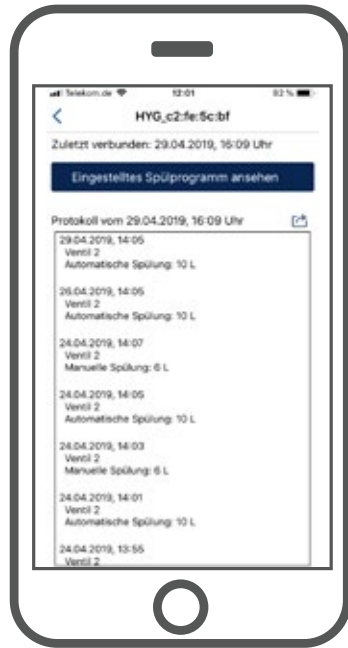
Telekom.de 12:01 92 %

HYG_c2:fe:5c:bf

Zuletzt verbunden: 29.04.2019, 16:09 Uhr

Eingestelltes Spülprogramm ansehen

Protokoll vom 29.04.2019, 16:09 Uhr

29.04.2019, 14:05
Ventil 2
Automatische Spülung: 10 L

26.04.2019, 14:05
Ventil 2
Automatische Spülung: 10 L

24.04.2019, 14:07
Ventil 2
Manuelle Spülung: 6 L

24.04.2019, 14:05
Ventil 2
Automatische Spülung: 10 L

24.04.2019, 14:03
Ventil 2
Manuelle Spülung: 6 L

24.04.2019, 14:01
Ventil 2
Automatische Spülung: 10 L

24.04.2019, 13:55
Ventil 2